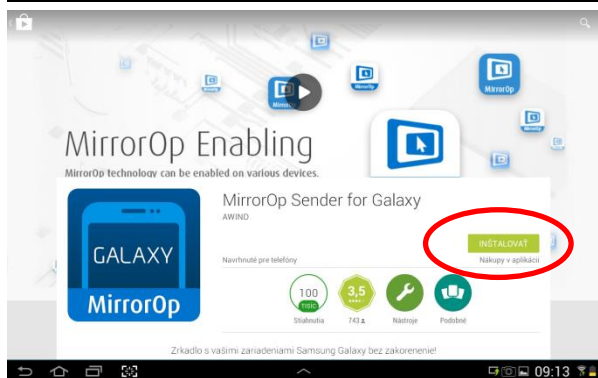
MirrorOp

MirrorOp

MirrorOp

MirrorOp Enabling

MirrorOp technology can be enabled on various devices.

GALAXY

MirrorOp

MirrorOp Sender for Galaxy

AWIND

INŠTALOVAŤ

Navrhnuté pre telefóny

Nákupy v aplikácii

100 tisíc

Stiahnutia

3,5

743

Nástroje

Podobné

Zrkadlo s vašimi zariadeniami Samsung Galaxy bez zakorenenie!

09:13